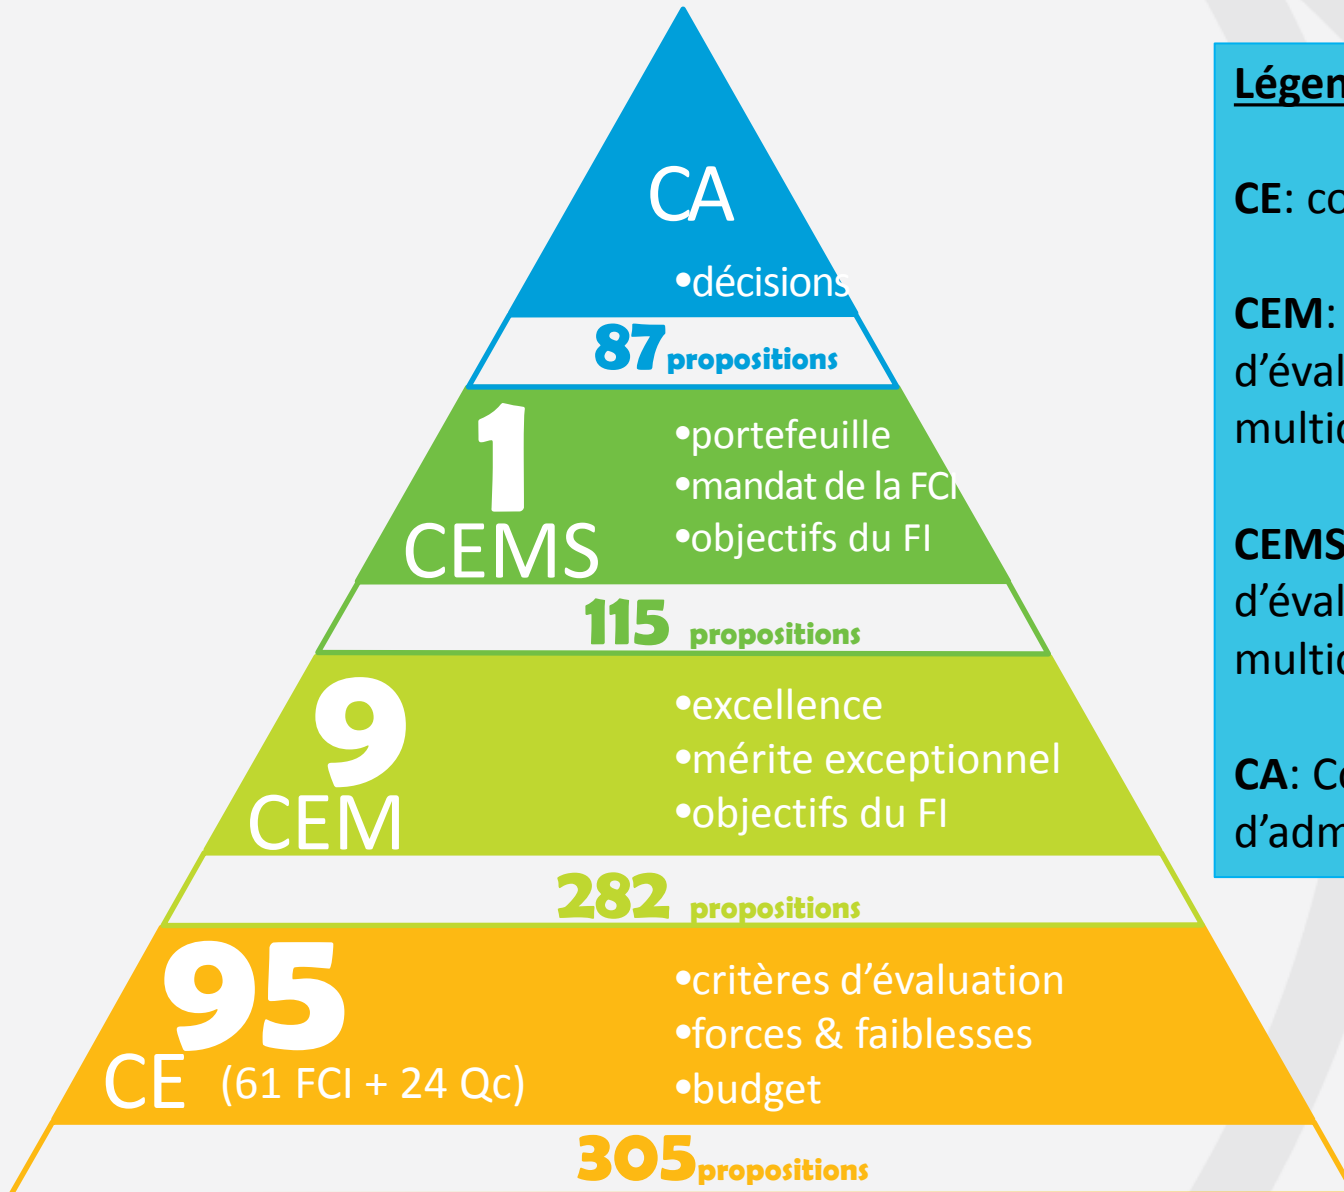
CA

•décisions

87 propositions

1

CEMS

•portefeuille
•mandat de la FCI
•objectifs du FI

115 propositions

9

CEM

•excellence
•mérite exceptionnel
•objectifs du FI

282 propositions

95

CE (61 FCI + 24 Qc)

•critères d'évaluation
•forces & faiblesses
•budget

305 propositions

Légen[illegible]

CE: co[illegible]

CEM: d'éval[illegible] multic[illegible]

CEMS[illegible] d'éval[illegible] multic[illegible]

CA: C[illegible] d'adm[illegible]